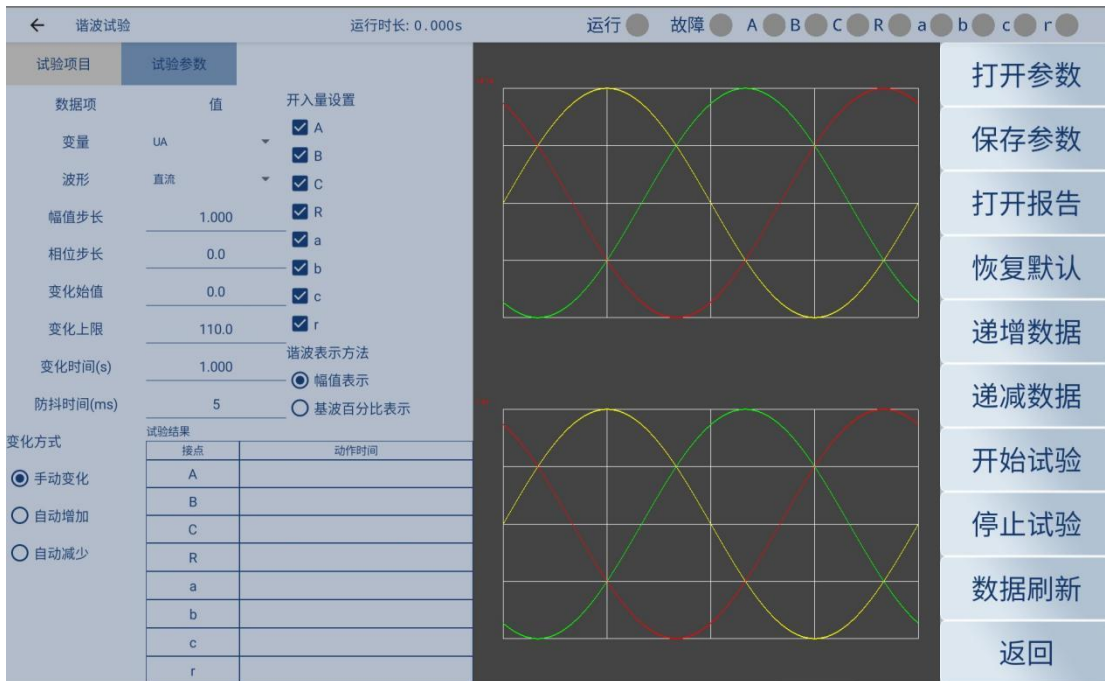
← 谐波试验

运行时长: 0.000s

运行 故障 A B C R a b c r

试验项目 试验参数

| 数据项 | 值 |
|---|---|
| 变量 | UA |
| 波形 | 直流 |
| 幅值步长 | 1.000 |
| 相位步长 | 0.0 |
| 变化始值 | 0.0 |
| 变化上限 | 110.0 |
| 变化时间(s) | 1.000 |
| 防抖时间(ms) | 5 |

开入量设置
A
B
C
R
a
b
c
r

谐波表示方法
幅值表示
基波百分比表示

变化方式
手动变化
自动增加
自动减少

试验结果

| 接点 | 动作时间 |
|---|---|
| A | |
| B | |
| C | |
| R | |
| a | |
| b | |
| c | |
| r | |

打开参数
保存参数
打开报告
恢复默认
递增数据
递减数据
开始试验
停止试验
数据刷新
返回